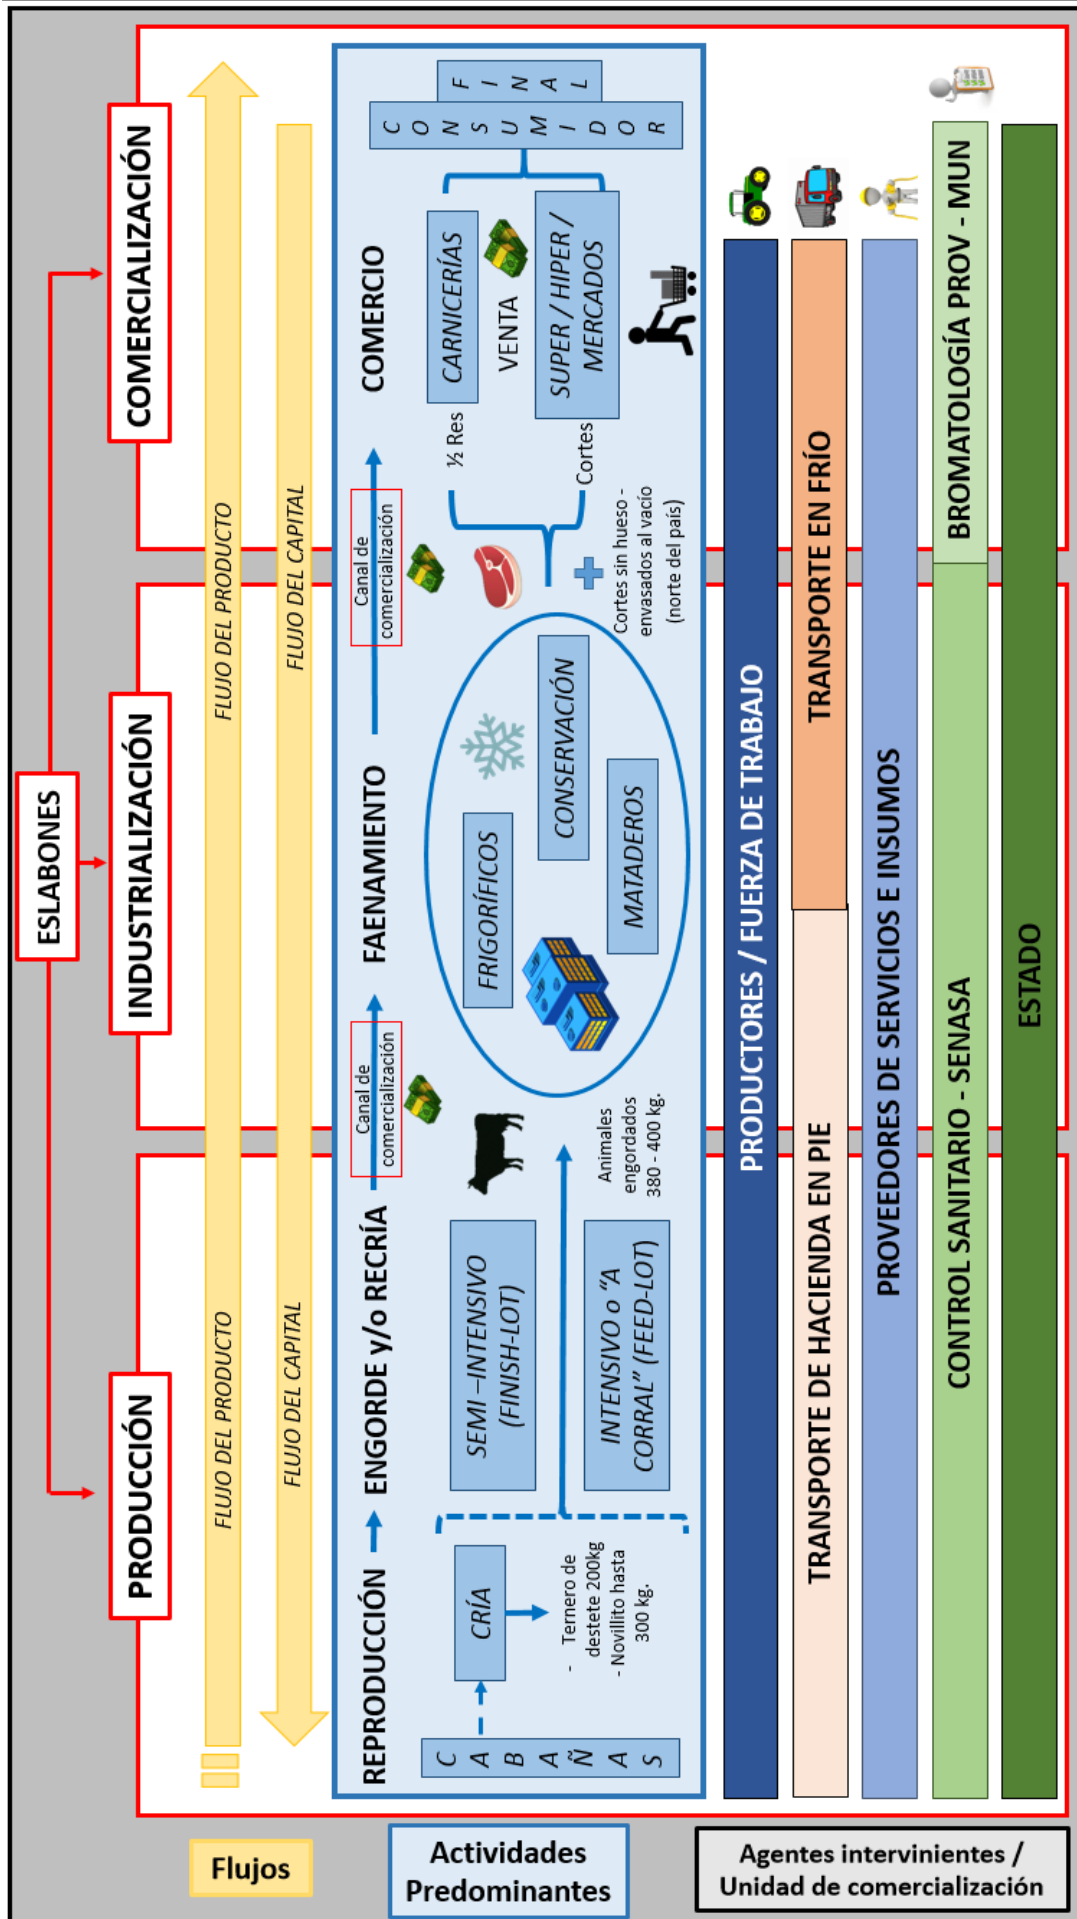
ESLABONES

PRODUCCIÓN

INDUSTRIALIZACIÓN

COMERCIALIZACIÓN

FLUJO DEL PRODUCTO

FLUJO DEL CAPITAL

FLUJO DEL PRODUCTO

FLUJO DEL CAPITAL

CABAÑAS

REPRODUCCIÓN → ENGORDE y/o RECRÍA

CRÍA

- Ternero de destete 200kg
- Novillito hasta 300 kg.

SEMI –INTENSIVO (FINISH-LOT)

INTENSIVO o "A CORRAL" (FEED-LOT)

Animales engordados 380 - 400 kg.

Canal de comercialización

FAENAMIENTO

FRIGORÍFICOS

CONSERVACIÓN

MATADEROS

Canal de comercialización

Cortes sin hueso - envasados al vacío (norte del país)

½ Res

Cortes

COMERCIO

CARNICERÍAS

VENTA

SUPER / HIPER / MERCADOS

CONSUMIDOR FINAL

PRODUCTORES / FUERZA DE TRABAJO

TRANSPORTE DE HACIENDA EN PIE

TRANSPORTE EN FRÍO

PROVEEDORES DE SERVICIOS E INSUMOS

CONTROL SANITARIO - SENASA

BROMATOLOGÍA PROV - MUN

ESTADO

Flujos

Actividades Predominantes

Agentes intervinientes / Unidad de comercialización